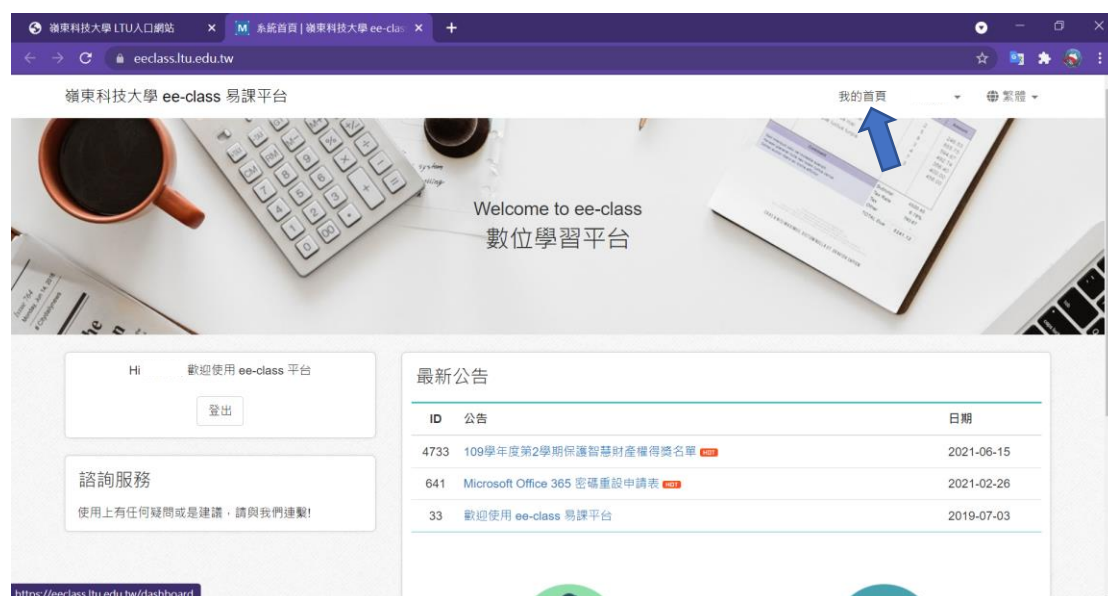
嶺東科技大學 LTU入口網站 ×
M 系統首頁 | 嶺東科技大學 ee-clas ×
+

eeclass.ltu.edu.tw

嶺東科技大學 ee-class 易課平台

我的首頁 ▾ 繁體 ▾

Welcome to ee-class
數位學習平台

Hi 歡迎使用 ee-class 平台

登出

諮詢服務

使用上有任何疑問或是建議，請與我們連繫!

最新公告

| ID | 公告 | 日期 |
|---|---|---|
| 4733 | 109學年度第2學期保護智慧財產權得獎名單 HOT | 2021-06-15 |
| 641 | Microsoft Office 365 密碼重設申請表 HOT | 2021-02-26 |
| 33 | 歡迎使用 ee-class 易課平台 | 2019-07-03 |

https://eeclass.ltu.edu.tw/dashboard